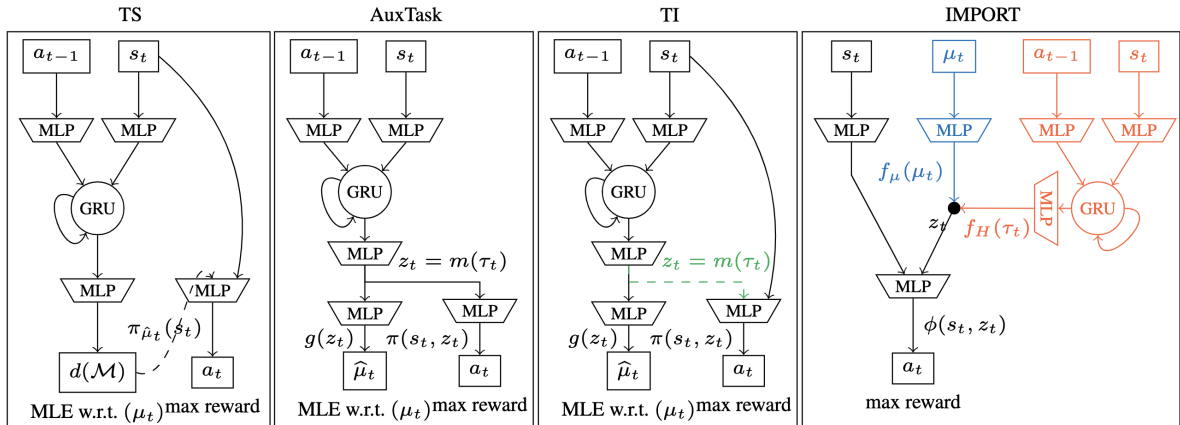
TS

$a_{t-1}$ $s_t$

MLP MLP

GRU

MLP MLP

$\pi_{\hat{\mu}_t}(s_t)$

$d(\mathcal{M})$ $a_t$

MLE w.r.t. $(\mu_t)$ max reward

AuxTask

$a_{t-1}$ $s_t$

MLP MLP

GRU

MLP $z_t = m(\tau_t)$

MLP MLP

$g(z_t)$ $\pi(s_t, z_t)$

$\widehat{\mu}_t$ $a_t$

MLE w.r.t. $(\mu_t)$ max reward

TI

$a_{t-1}$ $s_t$

MLP MLP

GRU

MLP $z_t = m(\tau_t)$

MLP MLP

$g(z_t)$ $\pi(s_t, z_t)$

$\widehat{\mu}_t$ $a_t$

MLE w.r.t. $(\mu_t)$ max reward

IMPORT

$s_t$ $\mu_t$ $a_{t-1}$ $s_t$

MLP MLP MLP MLP

$f_\mu(\mu_t)$

MLP GRU

$z_t$ $f_H(\tau_t)$

MLP

$\phi(s_t, z_t)$

$a_t$

max reward